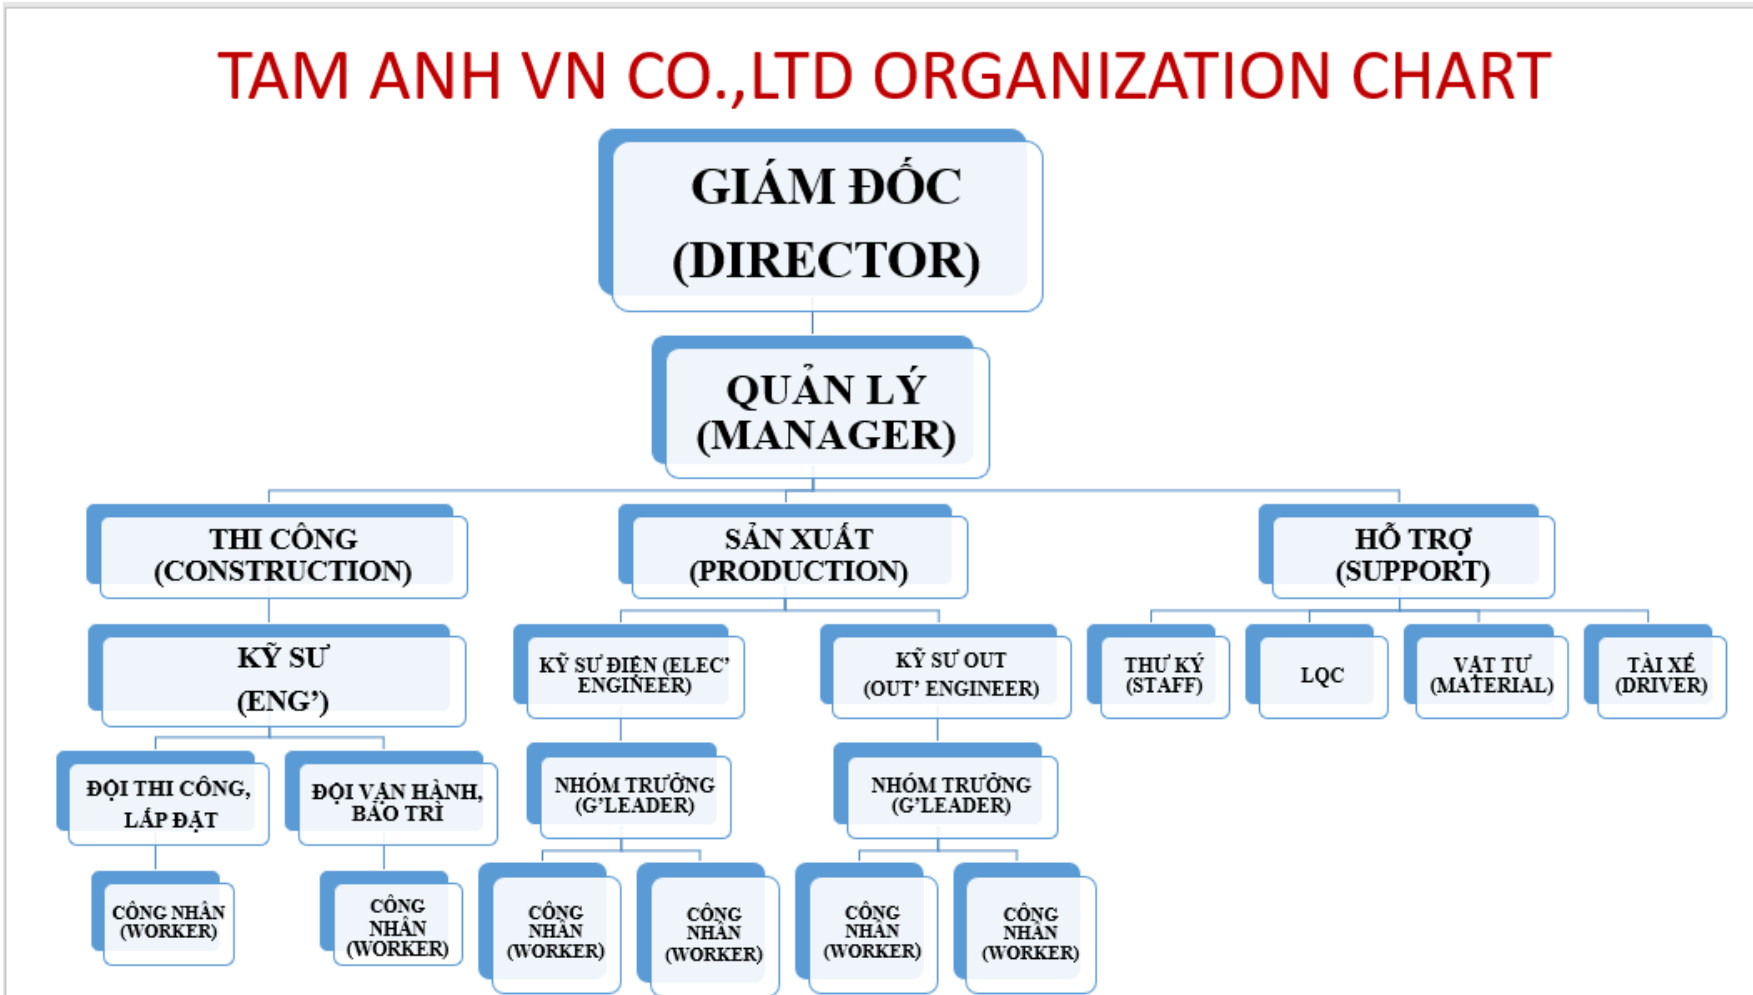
TAM ANH VN CO.,LTD ORGANIZATION CHART

GIÁM ĐỐC (DIRECTOR)

QUẢN LÝ (MANAGER)

THI CÔNG (CONSTRUCTION)

SẢN XUẤT (PRODUCTION)

HỖ TRỢ (SUPPORT)

KỸ SƯ (ENG')

KỸ SƯ ĐIỆN (ELEC' ENGINEER)

KỸ SƯ OUT (OUT' ENGINEER)

THƯ KÝ (STAFF)

LQC

VẬT TƯ (MATERIAL)

TÀI XẾ (DRIVER)

ĐỘI THI CÔNG, LẮP ĐẶT

ĐỘI VẬN HÀNH, BẢO TRÌ

NHÓM TRƯỞNG (G'LEADER)

NHÓM TRƯỞNG (G'LEADER)

CÔNG NHÂN (WORKER)

CÔNG NHÂN (WORKER)

CÔNG NHÂN (WORKER)

CÔNG NHÂN (WORKER)

CÔNG NHÂN (WORKER)

CÔNG NHÂN (WORKER)